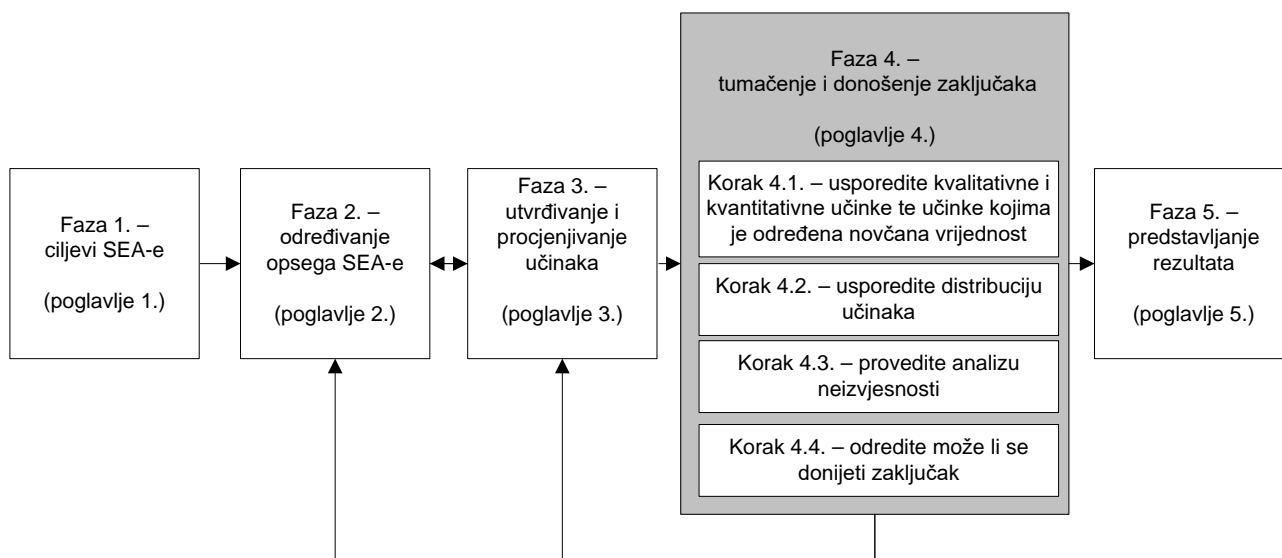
Faza 1. – ciljevi SEA-e

(poglavlje 1.)

Faza 2. – određivanje opsega SEA-e

(poglavlje 2.)

Faza 3. – utvrđivanje i procjenjivanje učinaka

(poglavlje 3.)

Faza 4. – tumačenje i donošenje zaključaka

(poglavlje 4.)

Korak 4.1. – usporedite kvalitativne i kvantitativne učinke te učinke kojima je određena novčana vrijednost

Korak 4.2. – usporedite distribuciju učinaka

Korak 4.3. – provedite analizu neizvjesnosti

Korak 4.4. – odredite može li se donijeti zaključak

Faza 5. – predstavljanje rezultata

(poglavlje 5.)